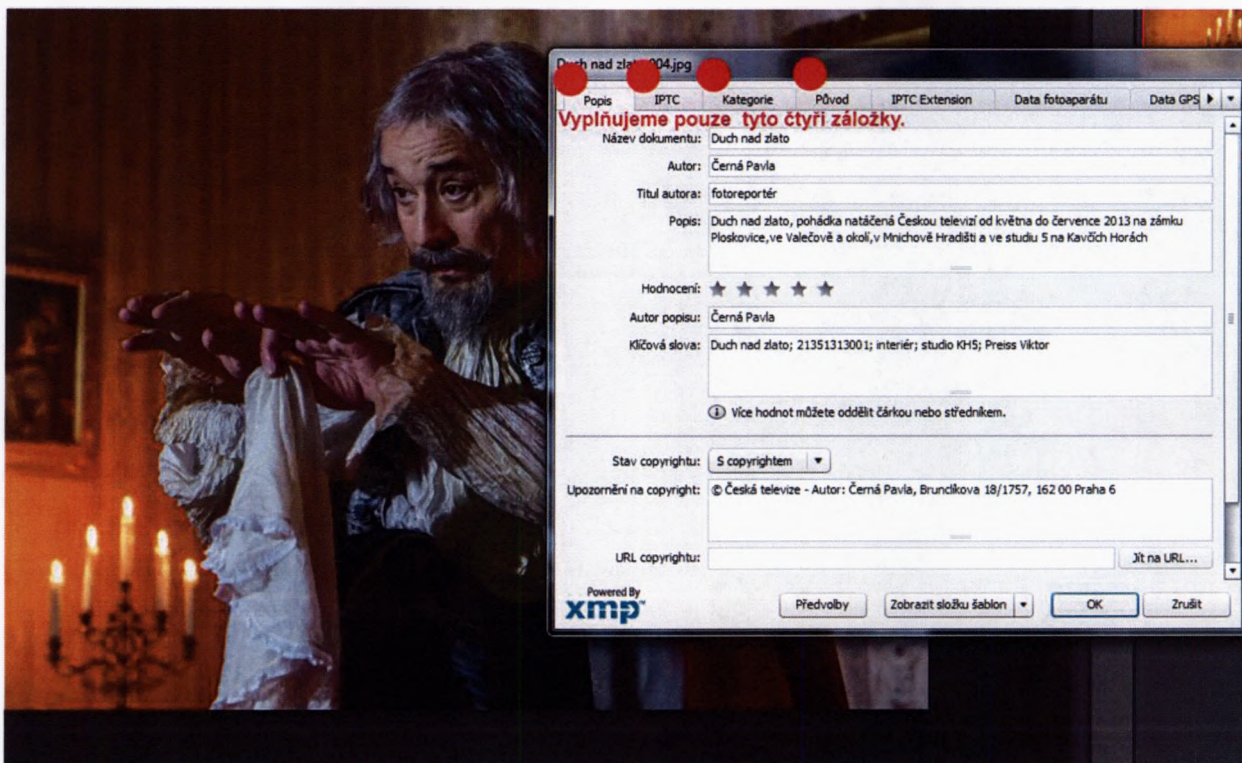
Duch nad zla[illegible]004.jpg

Popis | IPTC | Kategorie | Původ | IPTC Extension | Data fotoaparátu | Data GPS

Vyplňujeme pouze tyto čtyři záložky.

Název dokumentu: Duch nad zlato

Autor: Černá Pavla

Titul autora: fotoreportér

Popis: Duch nad zlato, pohádka natáčená Českou televizí od května do července 2013 na zámku Ploskovice,ve Valečově a okolí,v Mnichově Hradišti a ve studiu 5 na Kavčích Horách

Hodnocení:

Autor popisu: Černá Pavla

Klíčová slova: Duch nad zlato; 21351313001; interiér; studio KH5; Preiss Viktor

Více hodnot můžete oddělit čárkou nebo středníkem.

Stav copyrightu: S copyrightem

Upozornění na copyright: © Česká televize - Autor: Černá Pavla, Bruncíkova 18/1757, 162 00 Praha 6

URL copyrightu:

Jít na URL...

Powered By
xmp

Předvolby

Zobrazit složku šablon

OK

Zrušit